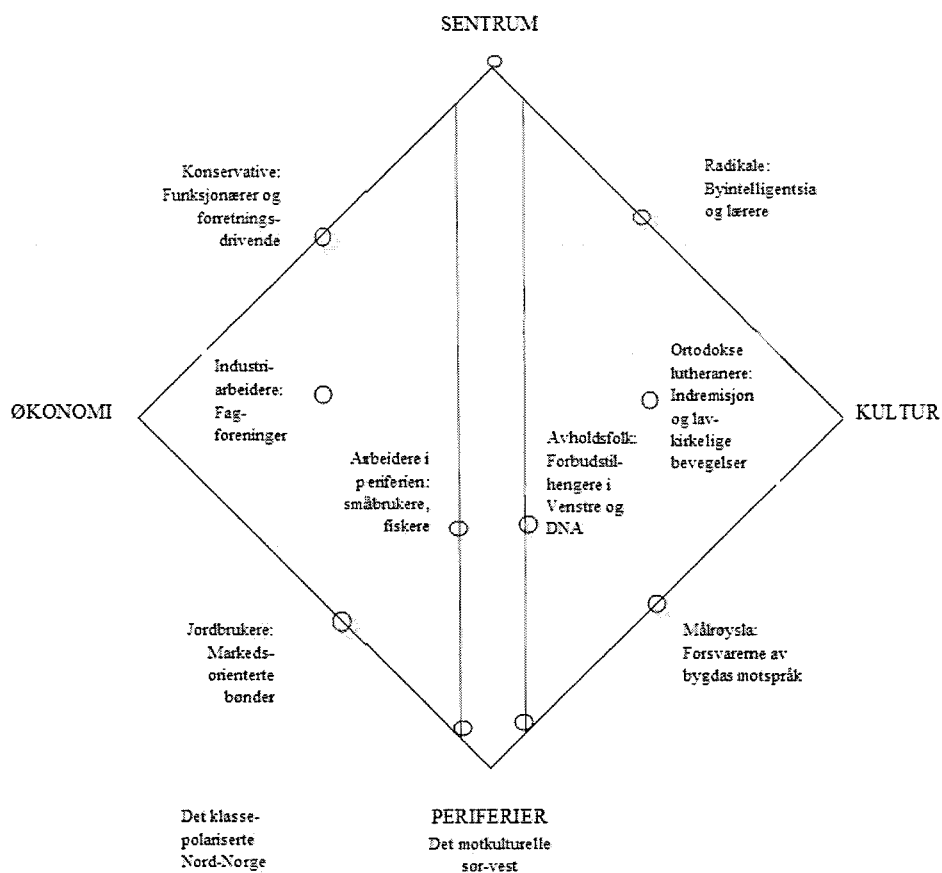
SENTRUM

Konservative: Funksjonærer og forretningsdrivende

Radikale: Byintelligentsia og lærere

Industriarbeidere: Fagforeninger

Ortodokse lutheranere: Indremisjon og lavkirkelige bevegelser

ØKONOMI

KULTUR

Arbeidere i periferien: småbrukere, fiskere

Avholdsfolk: Forbudstilhengere i Venstre og DNA

Jordbrukere: Markedsorienterte bønder

Målrøysla: Forsvarerne av bygdas motspråk

Det klassepolariserte Nord-Norge

PERIFERIER

Det motkulturelle sør-vest